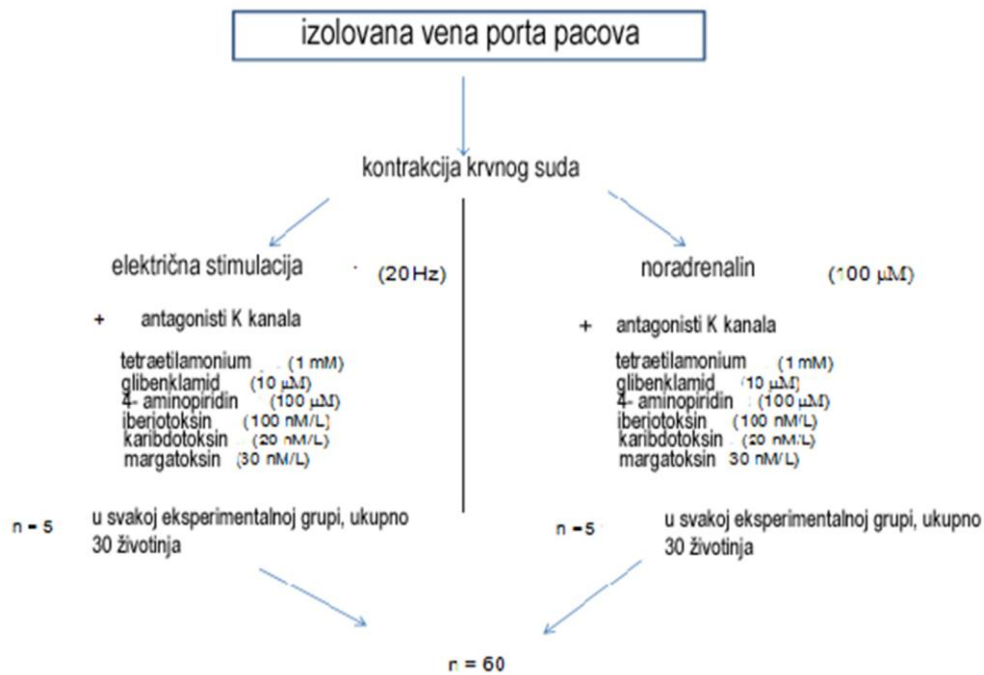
izolovana vena porta pacova

kontrakcija krvnog suda

električna stimulacija (20 Hz)

+ antagonisti K kanala

tetraetilamonium (1 mM)
glibenklamid (10 μM)
4- aminopiridin (100 μM)
iberiotoksin (100 nM/L)
karibdotoksin (20 nM/L)
margatoksin (30 nM/L)

n = 5 u svakoj eksperimentalnoj grupi, ukupno 30 životinja

noradrenalin (100 μM)

+ antagonisti K kanala

tetraetilamonium (1 mM)
glibenklamid (10 μM)
4- aminopiridin (100 μM)
iberiotoksin (100 nM/L)
karibdotoksin (20 nM/L)
margatoksin (30 nM/L)

n = 5 u svakoj eksperimentalnoj grupi, ukupno 30 životinja

n = 60